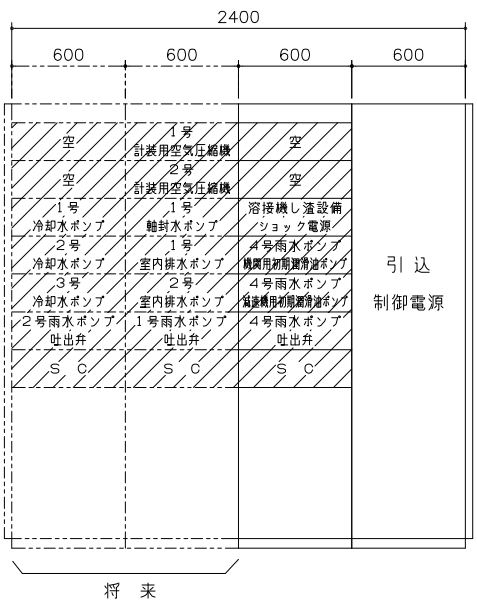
2400

600 600 600 600

| 空 | 1号 計装用空気圧縮機 | 空 | 引込 制御電源 |
|---|---|---|---|
| 空 | 2号 計装用空気圧縮機 | 空 | |
| 1号 冷却水ポンプ | 1号 軸封水ポンプ | 溶接機し渣設備 ショック電源 | |
| 2号 冷却水ポンプ | 1号 室内排水ポンプ | 4号雨水ポンプ 機関用初期潤滑油ポンプ | |
| 3号 冷却水ポンプ | 2号 室内排水ポンプ | 4号雨水ポンプ 減速機用初期潤滑油ポンプ | |
| 2号雨水ポンプ 吐出弁 | 1号雨水ポンプ 吐出弁 | 4号雨水ポンプ 吐出弁 | |
| S C | S C | S C | |

将 来